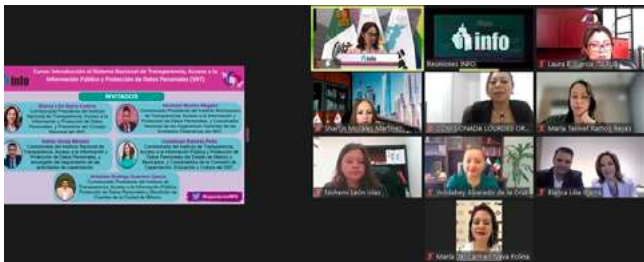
Curso: Introducción al Sistema Nacional de Transparencia, Acceso a la Información Pública y Protección de Datos Personales (SNT)

INVITADOS

Blanca Lilia Ibarra Cadena

Norma Julieta del Río Venegas

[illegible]

Guadalupe Ramírez Peña

Arístides Rodrigo Guerrero García

info

Reuniones INFO

Laura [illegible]

Sharon Morales Martínez

CONSEJERA LOURDES OR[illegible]

María Teresa Ramos Reyes

Shaden León Islas

Veridiana Alvarado de la Cruz

Blanca Lilia Ibarra

María del Carmen Nava Polina